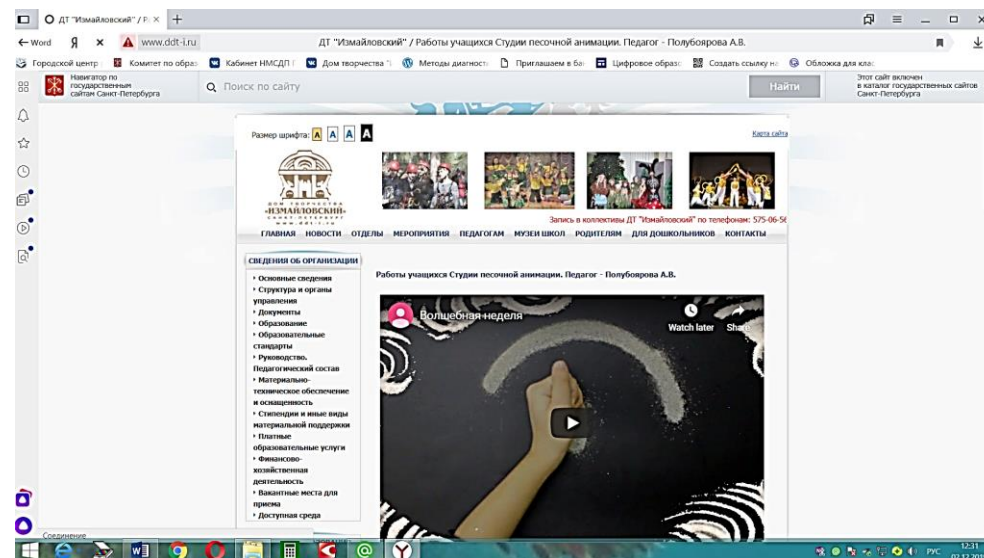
ДТ "Измайловский" / Р ×

← Word Я × www.ddt-i.ru ДТ "Измайловский" / Работы учащихся Студии песочной анимации. Педагог - Полубоярова А.В.

Городской центр | Комитет по образ | Кабинет НМСДП | Дом творчества | Методы диагност | Приглашаем в ба | Цифровое образ | Создать ссылку на | Обложка для клас

Навигатор по государственным сайтам Санкт-Петербурга

Поиск по сайту

Найти

Этот сайт включен в каталог государственных сайтов Санкт-Петербурга

Размер шрифта: A A A A

Карта сайта

ДОМ ТВОРЧЕСТВА «ИЗМАЙЛОВСКИЙ» САНКТ-ПЕТЕРБУРГ www.ddt-i.ru

Запись в коллективы ДТ "Измайловский" по телефонам: 575-06-5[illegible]

ГЛАВНАЯ НОВОСТИ ОТДЕЛЫ МЕРОПРИЯТИЯ ПЕДАГОГАМ МУЗЕИ ШКОЛ РОДИТЕЛЯМ ДЛЯ ДОШКОЛЬНИКОВ КОНТАКТЫ

СВЕДЕНИЯ ОБ ОРГАНИЗАЦИИ

• Основные сведения
• Структура и органы управления
• Документы
• Образование
• Образовательные стандарты
• Руководство. Педагогический состав
• Материально-техническое обеспечение и оснащенность
• Стипендии и иные виды материальной поддержки
• Платные образовательные услуги
• Финансово-хозяйственная деятельность
• Вакантные места для приема
• Доступная среда

Работы учащихся Студии песочной анимации. Педагог - Полубоярова А.В.

Волшебная неделя

Watch later Share

Соединение

РУС 12:31 02.12.201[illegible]